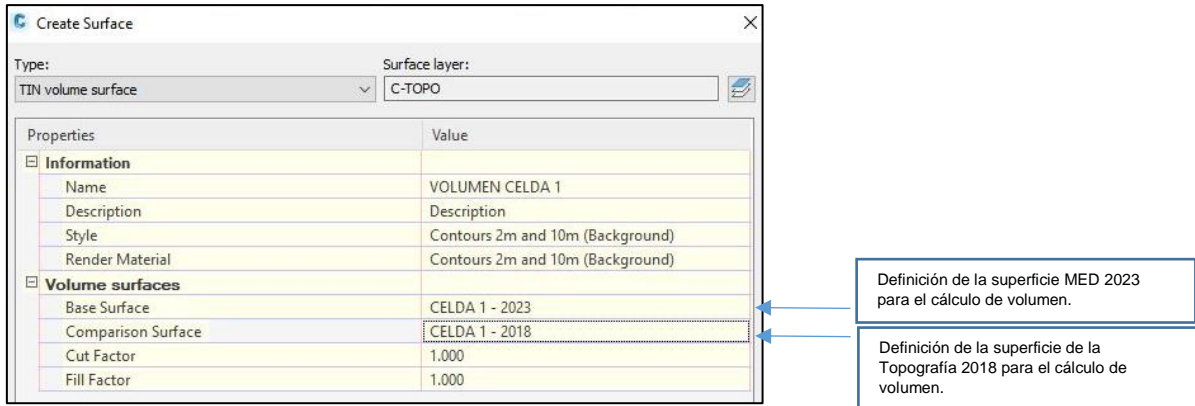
Create Surface

Type:
TIN volume surface

Surface layer:
C-TOPO

| Properties | Value |
|---|---|
| Information | |
| Name | VOLUMEN CELDA 1 |
| Description | Description |
| Style | Contours 2m and 10m (Background) |
| Render Material | Contours 2m and 10m (Background) |
| Volume surfaces | |
| Base Surface | CELDA 1 - 2023 |
| Comparison Surface | CELDA 1 - 2018 |
| Cut Factor | 1.000 |
| Fill Factor | 1.000 |

Definición de la superficie MED 2023 para el cálculo de volumen.

Definición de la superficie de la Topografía 2018 para el cálculo de volumen.